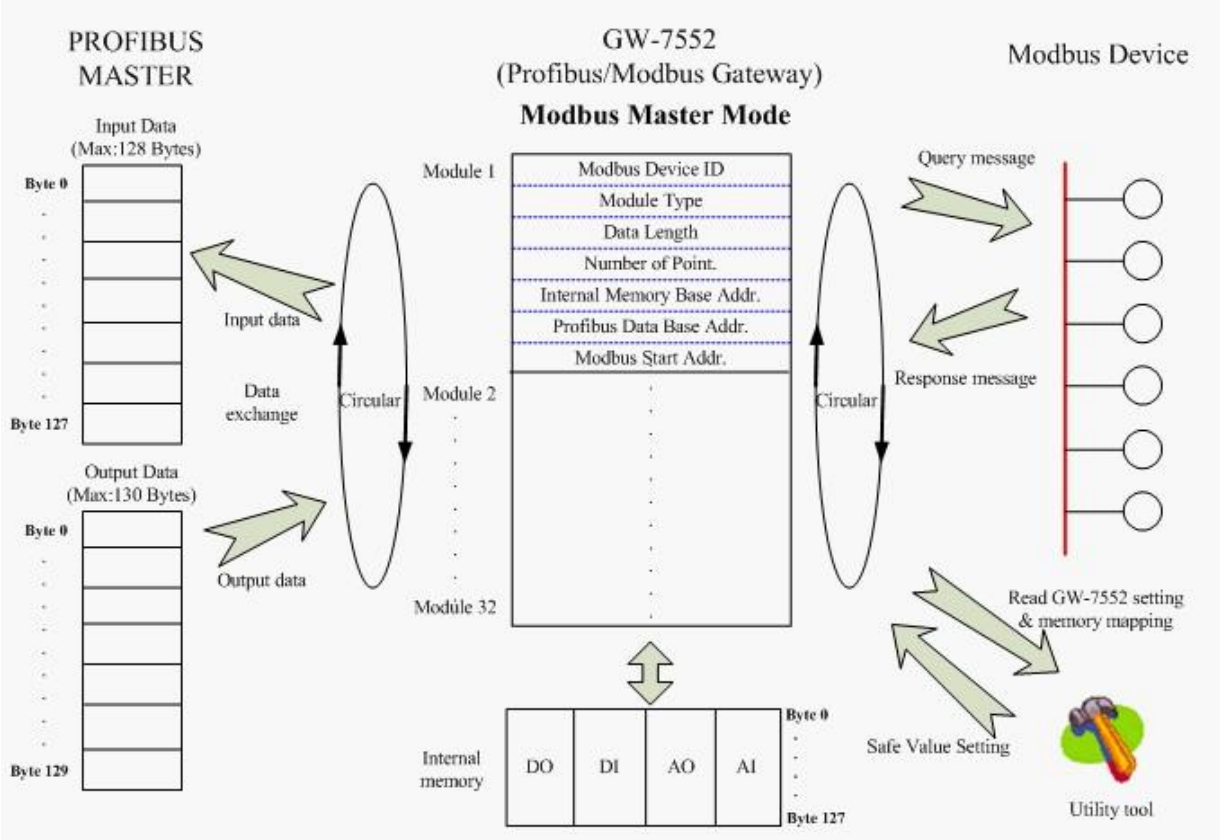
PROFIBUS MASTER

GW-7552
(Profibus/Modbus Gateway)

Modbus Master Mode

Modbus Device

Input Data
(Max:128 Bytes)

Byte 0
.
.
.
.
.
.
.
Byte 127

Input data

Data exchange

Circular

Output Data
(Max:130 Bytes)

Byte 0
.
.
.
.
.
.
.
Byte 129

Output data

Module 1

Modbus Device ID
Module Type
Data Length
Number of Point.
Internal Memory Base Addr.
Profibus Data Base Addr.
Modbus Start Addr.

Module 2

Module 32

Circular

Query message

Response message

Read GW-7552 setting & memory mapping

Safe Value Setting

Utility tool

Internal memory

| DO | DI | AO | AI |
|---|---|---|---|

Byte 0
.
.
.
Byte 127